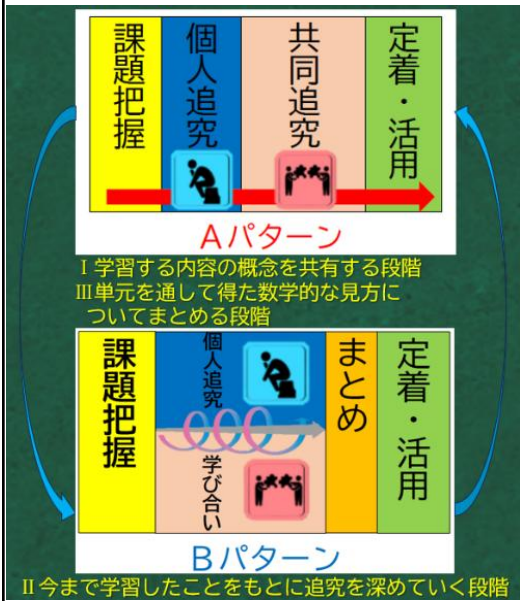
課題把握

個人追究

共同追究

定着・活用

Aパターン

Ⅰ学習する内容の概念を共有する段階
Ⅲ単元を通して得た数学的な見方についてまとめる段階

課題把握

個人追究

学び合い

まとめ

定着・活用

Bパターン

Ⅱ今まで学習したことをもとに追究を深めていく段階